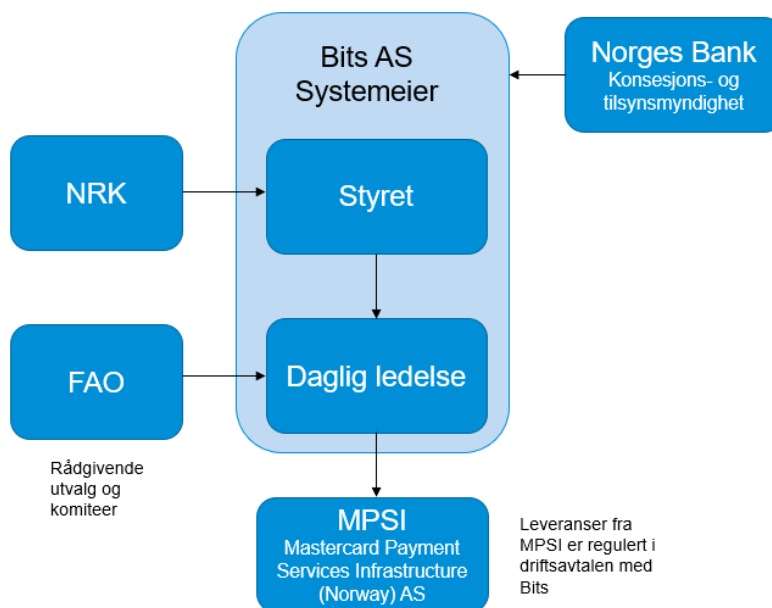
Bits AS
Systemeier

Norges Bank
Konsesjons- og tilsynsmyndighet

NRK

Styret

FAO

Daglig ledelse

Rådgivende utvalg og komiteer

MPSI
Mastercard Payment Services Infrastructure (Norway) AS

Leveranser fra MPSI er regulert i driftsavtalen med Bits